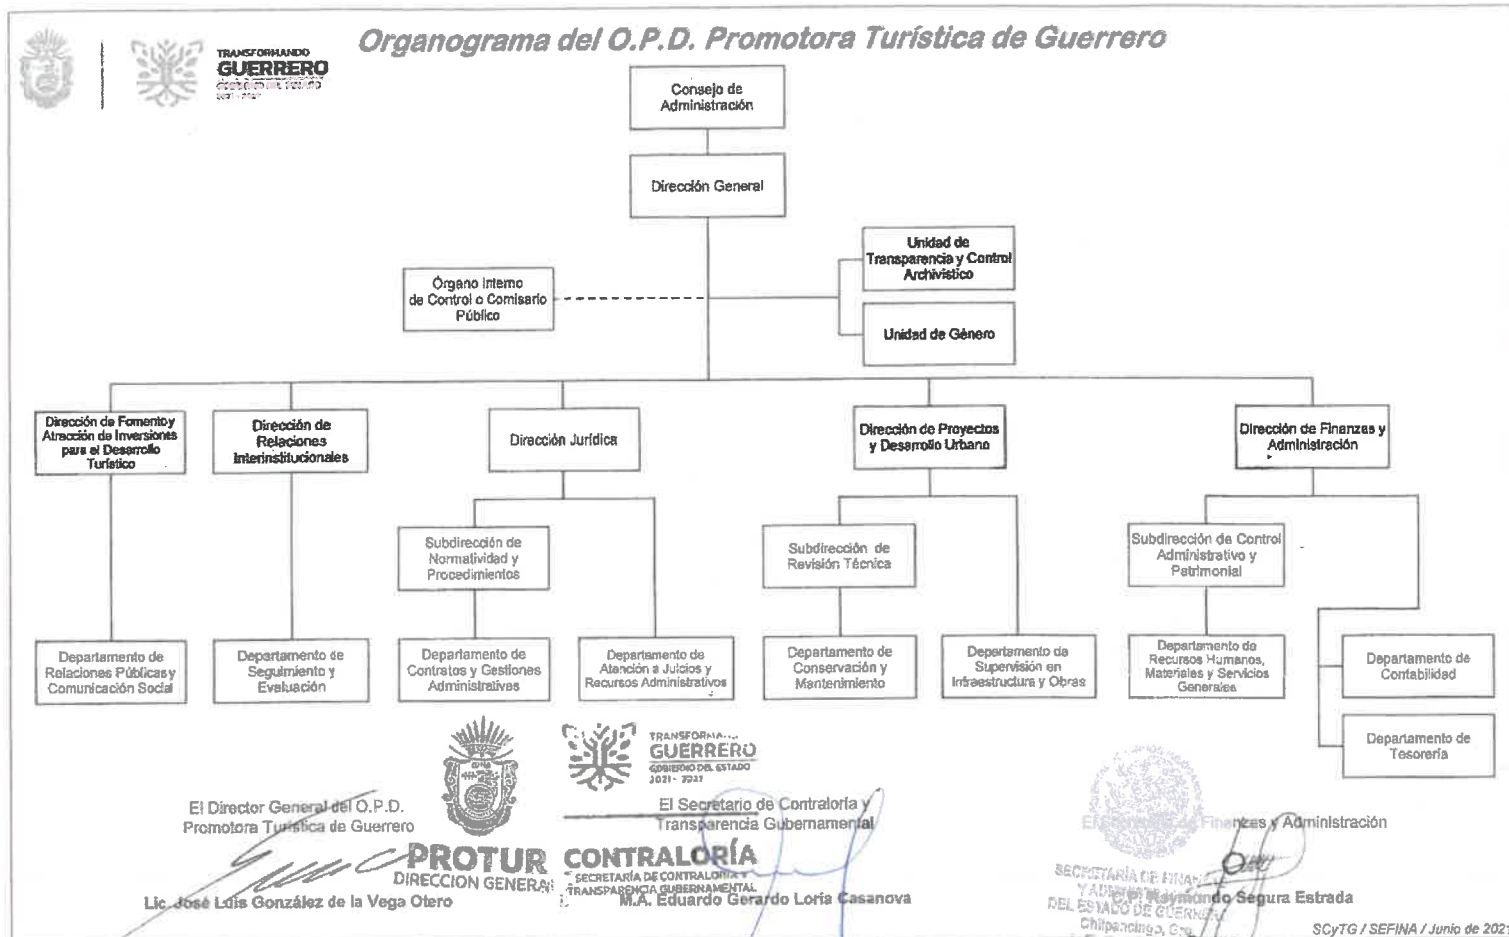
TRANSFORMANDO
GUERRERO
GOBIERNO DEL ESTADO
2021 - 2027

Organograma del O.P.D. Promotora Turística de Guerrero

Consejo de Administración

Dirección General

Unidad de Transparencia y Control Archivístico

Órgano Interno de Control o Comisario Público

Unidad de Género

Dirección de Fomento y Atracción de Inversiones para el Desarrollo Turístico

Dirección de Relaciones Interinstitucionales

Dirección Jurídica

Dirección de Proyectos y Desarrollo Urbano

Dirección de Finanzas y Administración

Subdirección de Normatividad y Procedimientos

Subdirección de Revisión Técnica

Subdirección de Control Administrativo y Patrimonial

Departamento de Relaciones Públicas y Comunicación Social

Departamento de Seguimiento y Evaluación

Departamento de Contratos y Gestiones Administrativas

Departamento de Atención a Juicios y Recursos Administrativos

Departamento de Conservación y Mantenimiento

Departamento de Supervisión en Infraestructura y Obras

Departamento de Recursos Humanos, Materiales y Servicios Generales

Departamento de Contabilidad

Departamento de Tesorería

TRANSFORMANDO
GUERRERO
GOBIERNO DEL ESTADO
2021 - 2027

El Director General del O.P.D.
Promotora Turística de Guerrero

PROTUR
DIRECCION GENERAL

Lic. José Luis González de la Vega Otero

El Secretario de Contraloría y Transparencia Gubernamental

CONTRALORÍA
SECRETARÍA DE CONTRALORÍA Y TRANSPARENCIA GUBERNAMENTAL

M.A. Eduardo Gerardo Loría Casanova

El Secretario de Finanzas y Administración

SECRETARÍA DE FINANZAS Y ADMINISTRACIÓN DEL ESTADO DE GUERRERO
Chilpancingo, Gro.

C.P. Raymundo Segura Estrada

SCyTG / SEFINA / Junio de 2021